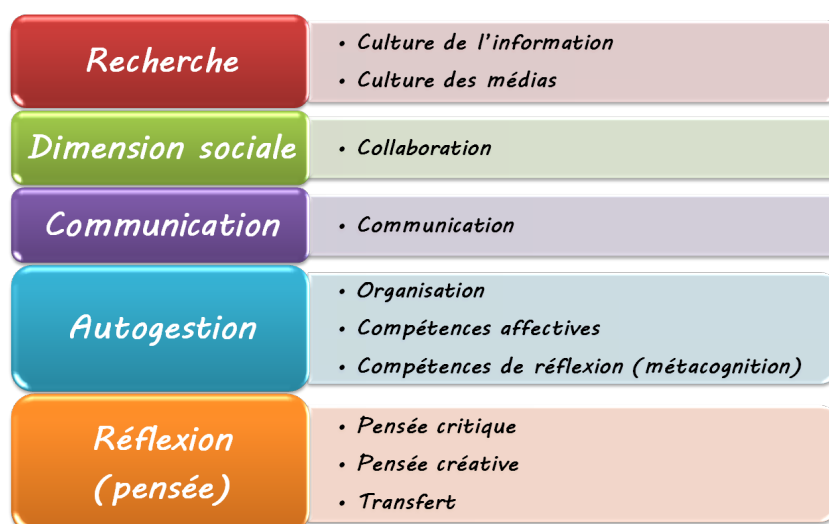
Recherche

- Culture de l'information
- Culture des médias

Dimension sociale

- Collaboration

Communication

- Communication

Autogestion

- Organisation
- Compétences affectives
- Compétences de réflexion (métacognition)

Réflexion (pensée)

- Pensée critique
- Pensée créative
- Transfert